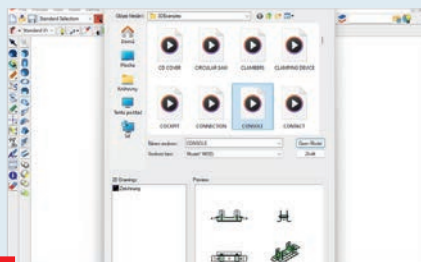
Standard Selection
Standard Pr

Oblast hledání: 3DSamples

Domů
Plocha
Knihovny
Tento počítač
Síť

CD COVER
CIRCULAR SAW
CLAMBERS
CLAMPING DEVICE
COCKPIT
CONNECTION
CONSOLE
CONTACT

Název souboru: CONSOLE
Soubor typu: Model (*.M3D)
Open Model
Zrušit

2D Drawings
Dechinary

Preview